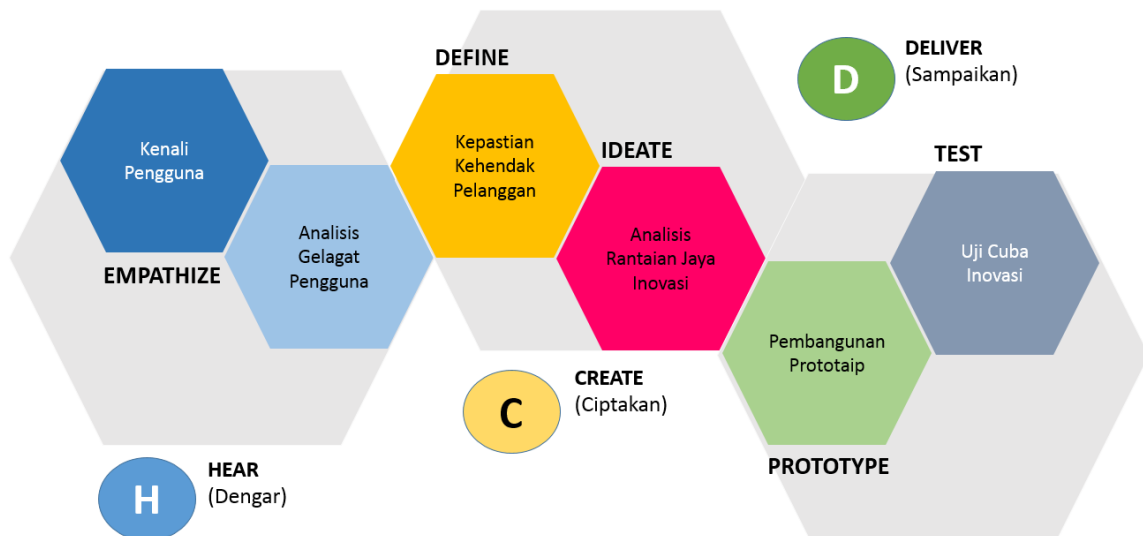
DEFINE

D

DELIVER
(Sampaikan)

Kenali Pengguna

Kepastian Kehendak Pelanggan

IDEATE

TEST

Analisis Gelagat Pengguna

Analisis Rantaian Jaya Inovasi

Uji Cuba Inovasi

EMPATHIZE

Pembangunan Prototaip

C

CREATE
(Ciptakan)

H

HEAR
(Dengar)

PROTOTYPE